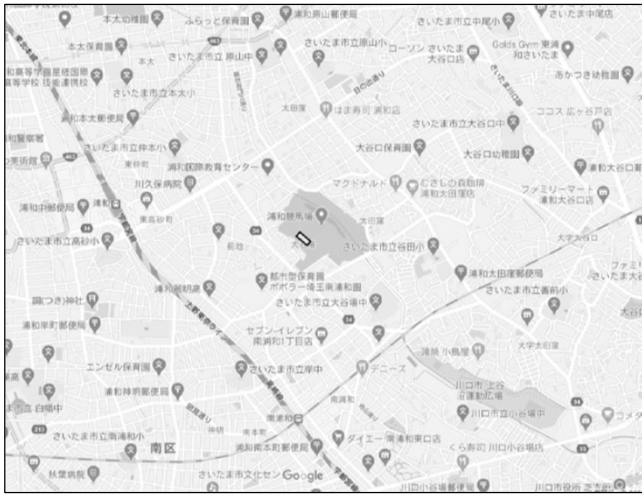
本太幼稚園
ふらっと保育園
浦和原山郵便局
さいたま市立中尾小
さいたま中尾店
本太保育園
さいたま市立原山中
ローソン さいたま大谷口店
Gold's Gym 東浦和さいたま
和高等学校
本太
さいたま市立原山小
赤かつき幼稚園
さいたま市立本太小
浦和本太郵便局
はま寿司 浦和店
ココス 広ケ谷戸店
さいたま市立大谷口小
さいたま市立仲本小
浦和国際教育センター
大谷口保育園
大谷口幼稚園
川久保病院
マクドナルド
くら寿司 浦和太田窪店
ファミリーマート 浦和大谷口店
浦和中郵便局
浦和競馬場
さいたま市立高砂小
さいたま市立谷田小
浦和太田窪郵便局
都市型保育園 ポポラー埼玉南浦和園
さいたま市立善前小
さいたま市立大谷場中
調つき神社
浦和岸町郵便局
セブン-イレブン 南浦和1丁目店
エンゼル保育園
さいたま市立岸中
浦和岸町郵便局
さいたま市立白幡中
さいたま市立南浦和小
浦和南本町郵便局
ダイエー 南浦和東口店
川口市立上谷沼調節池
川口市立小谷場中
くら寿司 川口小谷場店
南区
さいたま市立文化センター
林整病院
Google